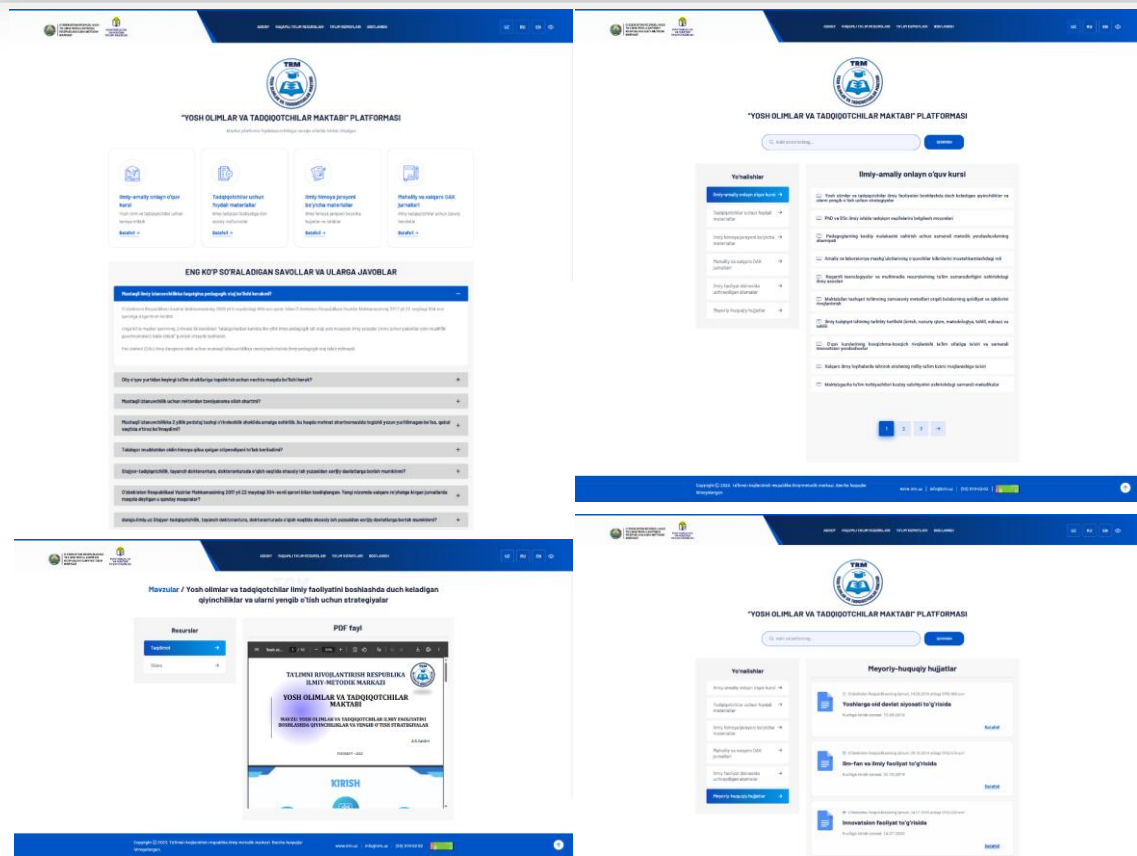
ASOSIY HUQUQIY HUJJATLAR TA'LIM KURSLARI BOG'LANISH

UZ RU EN

TRM

"YOSH OLIMLAR VA TADQIQOTCHILAR MAKTABI" PLATFORMASI

Ilmiy-amaliy onlayn o'quv kursi

Tadqiqotchilar uchun foydali materiallar

Ilmiy himoya jarayoni bo'yicha materiallar

Mahalliy va xalqaro OAK jurnallari

Batafsil →

Batafsil →

Batafsil →

Batafsil →

ENG KO'P SO'RALADIGAN SAVOLLAR VA ULARGA JAVOBLAR

Mustaqil ilmiy izlanuvchilikka faqatgina pedagogik staj bo'lishi kerakmi?

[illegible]

Oliy o'quv yurtidan keyingi ta'lim shakllariga topshirish uchun nechta maqola bo'lishi kerak?

Mustaqil izlanuvchilik uchun meʼyoriy taminlanma olish shartmi?

Mustaqil izlanuvchilikka 2 yillik pedstaj tadqiqi o'tkazilishi shaklida amalga oshirilib, bu haqida mehnat shartnomasida tegishli yozuv yuritilmagan bo'lsa, qabul vaqtida e'tiroz bo'lmaydimi?

Talabgor mualliflikdan oldin himoya qilsa qolgan stipendiyani to'lab berishadimi?

Stajyor-tadqiqotchilik, tayanch doktorantura, doktoranturada o'qish vaqtida shaxsiy ish yuzasidan ariza tayyorlash bormi?

O'zbekiston Respublikasi Vazirlar Mahkamasining 2017 yil 22 maydagi 304-sonli qarori bilan tasdiqlangan. Yangi nizomda xalqaro miqdorda jurnallarda maqola deyilgan u qanday maqolalar?

Bazaviy doktorantura va stajyor-tadqiqotchilik, tayanch doktorantura, doktoranturada o'qish vaqtida shaxsiy ish yuzasidan ariza tayyorlash bormi?

ASOSIY HUQUQIY HUJJATLAR TA'LIM KURSLARI BOG'LANISH

UZ RU EN

TRM

"YOSH OLIMLAR VA TADQIQOTCHILAR MAKTABI" PLATFORMASI

Kalit so'zni kiriting...

Qidirish

Yo'nalishlar

Ilmiy-amaliy onlayn o'quv kursi →

Tadqiqotchilar uchun foydali materiallar →

Ilmiy himoya jarayoni bo'yicha materiallar →

Mahalliy va xalqaro OAK jurnallari →

Ilmiy faoliyat doirasida uchraydigan xatolar →

Meyoriy-huquqiy hujjatlar →

Ilmiy-amaliy onlayn o'quv kursi

Yosh olimlar va tadqiqotchilar ilmiy faoliyatini boshlashda duch keladigan qiyinchiliklar va ularni yengib o'tish uchun strategiyalar

PhD va DSc ilmiy ishlar tadqiqot vazifalarini belgilash mezonlari

Pedagoglarning kasbiy malakasini oshirish uchun samarali metodik yondashuvlarning ahamiyati

Amaliy va laboratoriya mashg'ulotlarining o'quvchilar bilimlarini mustahkamlashdagi roli

Raqamli texnologiyalar va multimedia resurslarining ta'lim samaradorligini oshirishdagi ilmiy asoslari

Maktabdan tashqari ta'limning zamonaviy metodlari orqali bolalarning ijodkorligi va qobiliyatini rivojlantirish

Ilmiy tadqiqot ishining tarkibiy tuzilishi (kirish, nazariy qism, metodologiya, tahlil, xulosa) va uslubi

O'quv kurslarining boshlang'ich, asosiy va yuqori darajalarida ta'lim sifatiga ta'siri va samarali innovatsion yondashuvlar

Xalqaro ilmiy loyihalarda ishtirok etishning milliy ta'lim tizimi rivojlanishiga ta'siri

Maktabgacha ta'lim tashkilotlarida bosqichma-bosqich ishlashning samarali metodikalari

1 2 3 →

Copyright © 2023. Ta'limni rivojlantirish respublika ilmiy-metodik markazi. Barcha huquqlar himoyalangan.

www.trm.uz | info@trm.uz | (55) 514 03 03

ASOSIY HUQUQIY HUJJATLAR TA'LIM KURSLARI BOG'LANISH

UZ RU EN

Mavzular / Yosh olimlar va tadqiqotchilar ilmiy faoliyatini boshlashda duch keladigan qiyinchiliklar va ularni yengib o'tish uchun strategiyalar

Resurslar

Taqdimot →

Video →

PDF fayl

TA'LIMNI RIVOJLANTIRISH RESPUBLIKA ILMIY-METODIK MARKAZI

YOSH OLIMLAR VA TADQIQOTCHILAR MAKTABI

MAVZU: YOSH OLIMLAR VA TADQIQOTCHILAR ILMIY FAOLIYATINI BOSHLASHDA QIYINCHILIKLAR VA YENGIB O'TISH STRATEGIYALARI

KIRISH

Copyright © 2023. Ta'limni rivojlantirish respublika ilmiy-metodik markazi. Barcha huquqlar himoyalangan.

www.trm.uz | info@trm.uz | (55) 514 03 03

ASOSIY HUQUQIY HUJJATLAR TA'LIM KURSLARI BOG'LANISH

UZ RU EN

TRM

"YOSH OLIMLAR VA TADQIQOTCHILAR MAKTABI" PLATFORMASI

Kalit so'zni kiriting...

Qidirish

Yo'nalishlar

Ilmiy-amaliy onlayn o'quv kursi →

Tadqiqotchilar uchun foydali materiallar →

Ilmiy himoya jarayoni bo'yicha materiallar →

Mahalliy va xalqaro OAK jurnallari →

Ilmiy faoliyat doirasida uchraydigan xatolar →

Meyoriy-huquqiy hujjatlar →

Meyoriy-huquqiy hujjatlar

Yoshlarga oid davlat siyosati to'g'risida

Batafsil

Ilm-fan va ilmiy faoliyat to'g'risida

Batafsil

Innovatsion faoliyat to'g'risida

Batafsil